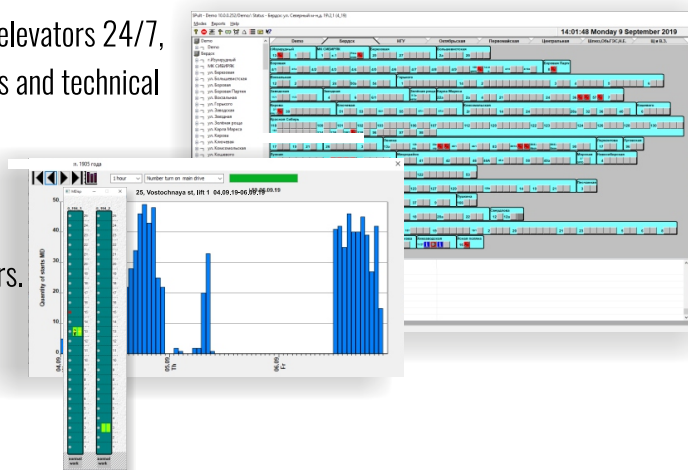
elevators 24/7,
s and technical

rs.

14:01:48 Monday 9 September 2019

Demo
Бердск
Вокзальная
Горького
Карла Маркса

ул. 1903 года
1 hour
Number turn on main drive
25. Vostochnaya st, lift 1 04.09.19-06.09.19
Quantity of starts MD
04.09
05.09 Th
06.09 Fr